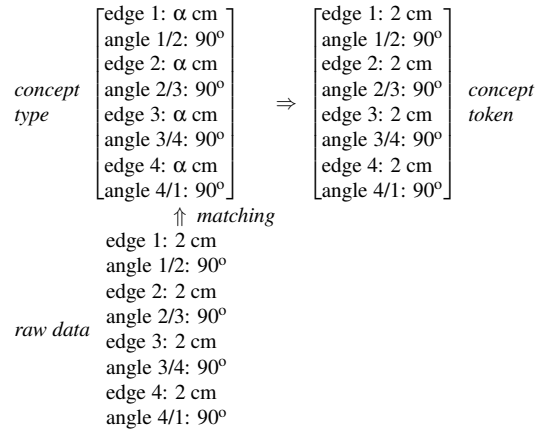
*concept type*

$\begin{bmatrix} \text{edge 1: } \alpha \text{ cm} \\ \text{angle 1/2: } 90^{o} \\ \text{edge 2: } \alpha \text{ cm} \\ \text{angle 2/3: } 90^{o} \\ \text{edge 3: } \alpha \text{ cm} \\ \text{angle 3/4: } 90^{o} \\ \text{edge 4: } \alpha \text{ cm} \\ \text{angle 4/1: } 90^{o} \end{bmatrix}$ $\Rightarrow$ $\begin{bmatrix} \text{edge 1: 2 cm} \\ \text{angle 1/2: } 90^{o} \\ \text{edge 2: 2 cm} \\ \text{angle 2/3: } 90^{o} \\ \text{edge 3: 2 cm} \\ \text{angle 3/4: } 90^{o} \\ \text{edge 4: 2 cm} \\ \text{angle 4/1: } 90^{o} \end{bmatrix}$

*concept token*

$\Uparrow$ *matching*

*raw data*

edge 1: 2 cm
angle 1/2: 90$^{o}$
edge 2: 2 cm
angle 2/3: 90$^{o}$
edge 3: 2 cm
angle 3/4: 90$^{o}$
edge 4: 2 cm
angle 4/1: 90$^{o}$